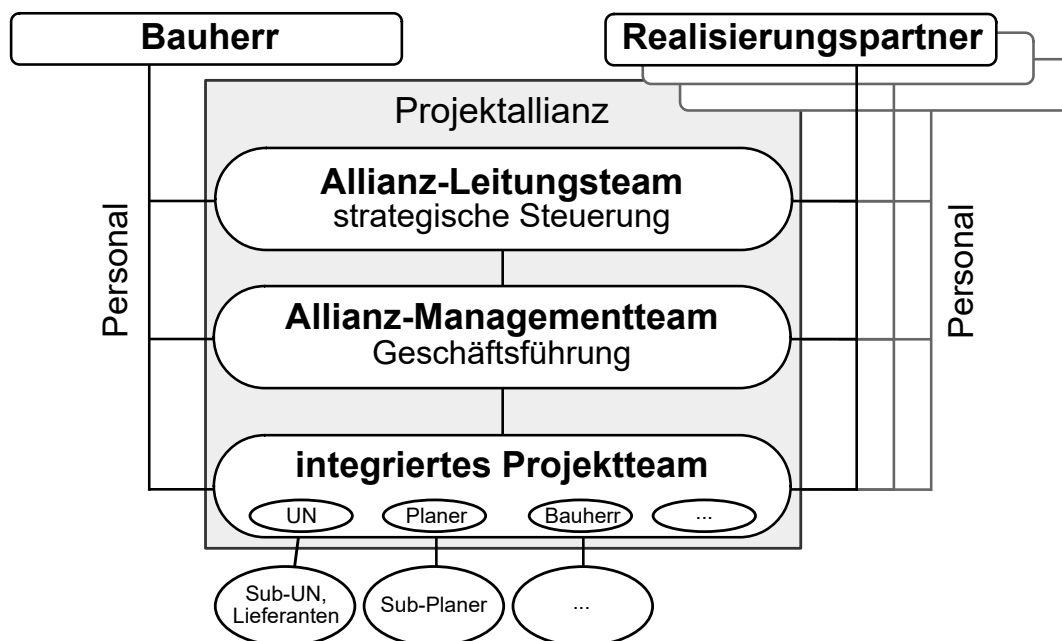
Bauherr

Realisierungspartner

Projektallianz

Personal

Personal

**Allianz-Leitungsteam**
strategische Steuerung

**Allianz-Managementteam**
Geschäftsführung

**integriertes Projektteam**

UN

Planer

Bauherr

...

Sub-UN, Lieferanten

Sub-Planer

...